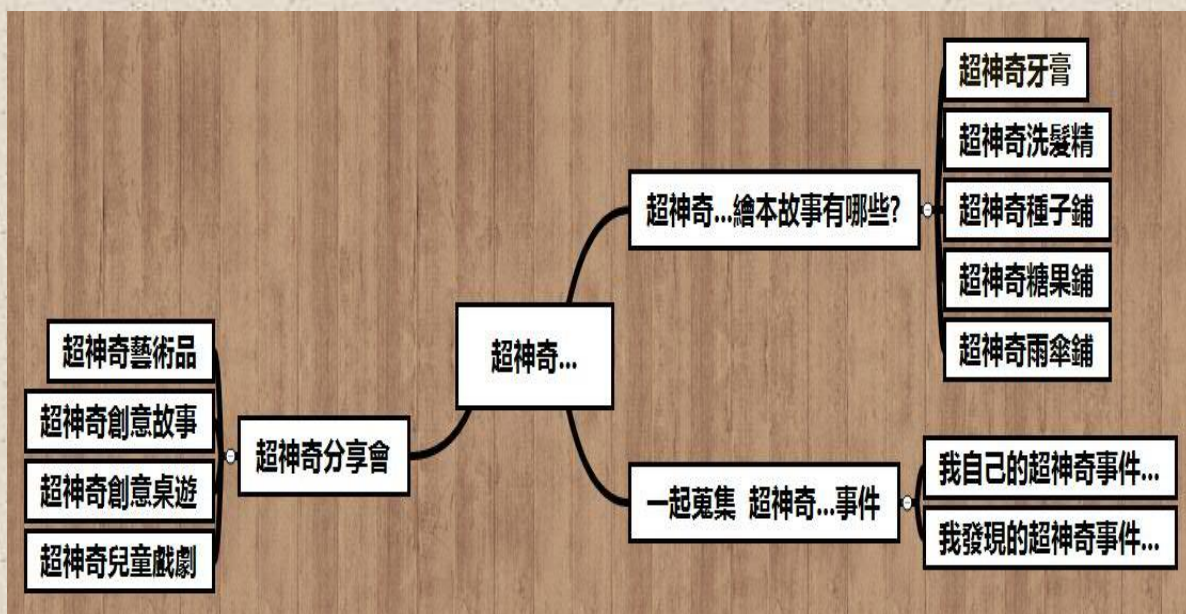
超神奇...

超神奇...繪本故事有哪些?

超神奇牙膏

超神奇洗髮精

超神奇種子鋪

超神奇糖果鋪

超神奇雨傘鋪

一起蒐集 超神奇...事件

我自己的超神奇事件...

我發現的超神奇事件...

超神奇分享會

超神奇藝術品

超神奇創意故事

超神奇創意桌遊

超神奇兒童戲劇